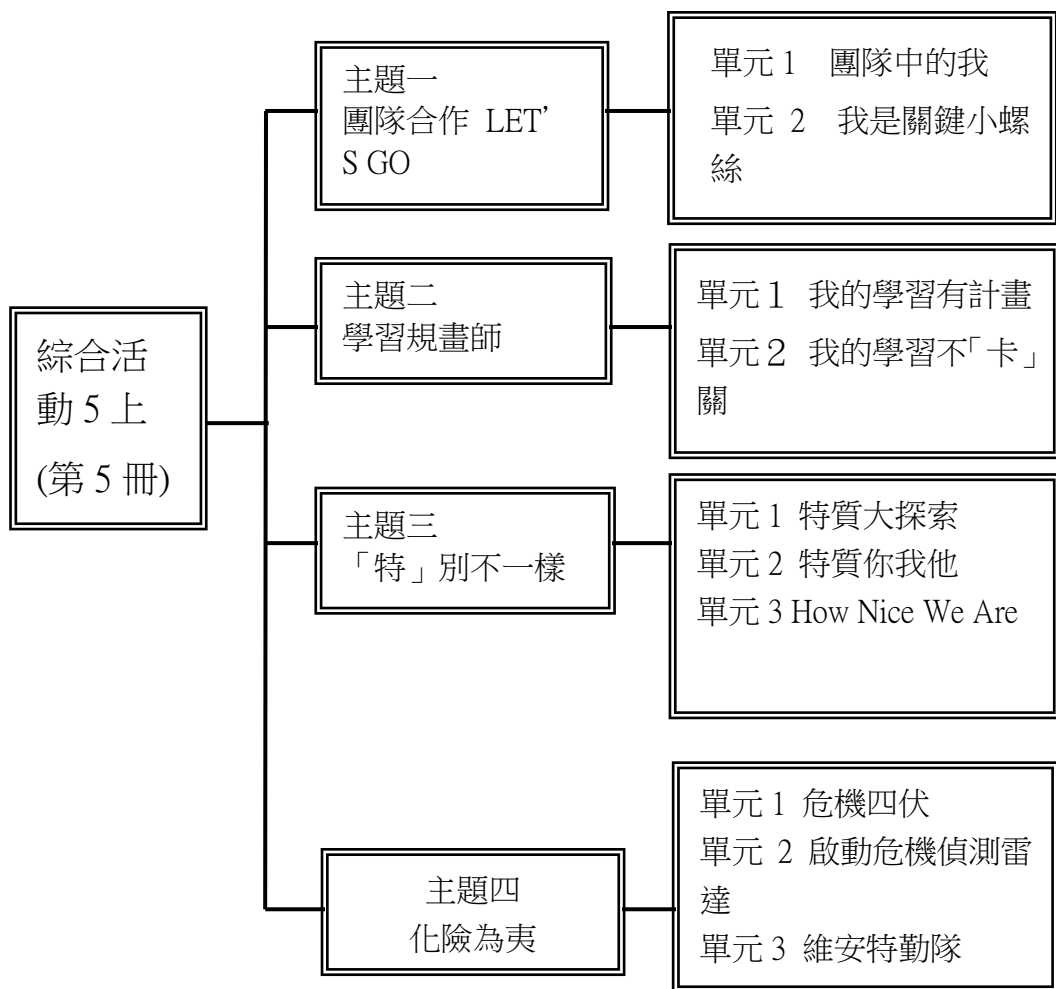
綜合活動 5 上 (第 5 冊)

主題一
團隊合作 LET’S GO

單元 1 團隊中的我
單元 2 我是關鍵小螺絲

主題二
學習規畫師

單元１ 我的學習有計畫
單元２ 我的學習不「卡」關

主題三
「特」別不一樣

單元 1 特質大探索
單元 2 特質你我他
單元 3 How Nice We Are

主題四
化險為夷

單元 1 危機四伏
單元 2 啟動危機偵測雷達
單元 3 維安特勤隊